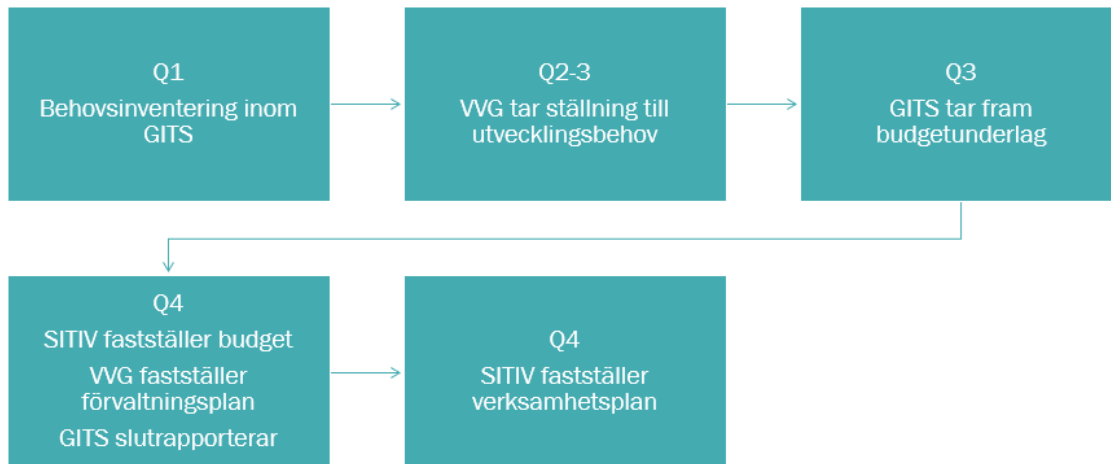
Q1
Behovsinventering inom GITS

Q2-3
VVG tar ställning till utvecklingsbehov

Q3
GITS tar fram budgetunderlag

Q4
SITIV fastställer budget
VVG fastställer förvaltningsplan
GITS slutrapporterar

Q4
SITIV fastställer verksamhetsplan